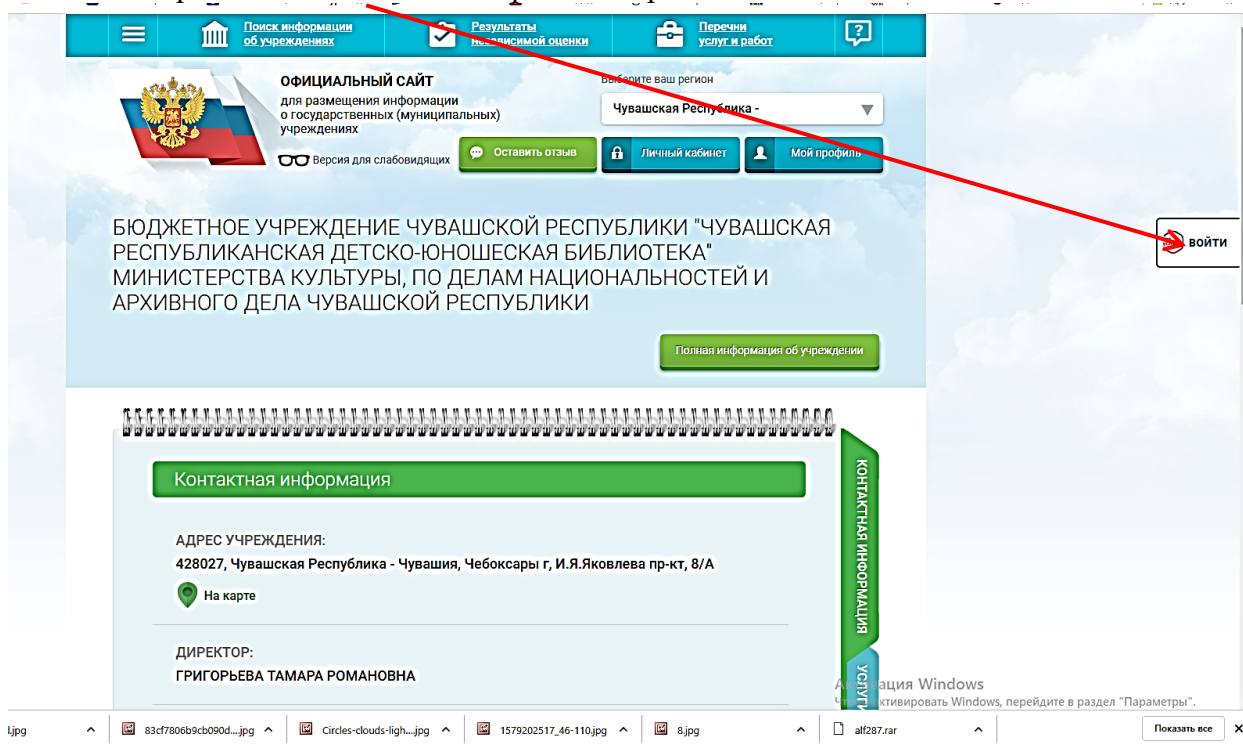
Поиск информации об учреждениях

Результаты независимой оценки

Перечни услуг и работ

ОФИЦИАЛЬНЫЙ САЙТ
для размещения информации о государственных (муниципальных) учреждениях

Версия для слабовидящих

Выберите ваш регион
Чувашская Республика -

Оставить отзыв

Личный кабинет

Мой профиль

ВОЙТИ

БЮДЖЕТНОЕ УЧРЕЖДЕНИЕ ЧУВАШСКОЙ РЕСПУБЛИКИ "ЧУВАШСКАЯ РЕСПУБЛИКАНСКАЯ ДЕТСКО-ЮНОШЕСКАЯ БИБЛИОТЕКА" МИНИСТЕРСТВА КУЛЬТУРЫ, ПО ДЕЛАМ НАЦИОНАЛЬНОСТЕЙ И АРХИВНОГО ДЕЛА ЧУВАШСКОЙ РЕСПУБЛИКИ

Полная информация об учреждении

Контактная информация

КОНТАКТНАЯ ИНФОРМАЦИЯ

УСЛУГ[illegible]

АДРЕС УЧРЕЖДЕНИЯ:
428027, Чувашская Республика - Чувашия, Чебоксары г, И.Я.Яковлева пр-кт, 8/А

На карте

ДИРЕКТОР:
ГРИГОРЬЕВА ТАМАРА РОМАНОВНА

А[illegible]ация Windows
Ч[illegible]ктивировать Windows, перейдите в раздел "Параметры".

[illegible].jpg

83cf7806b9cb090d....jpg

Circles-clouds-ligh....jpg

1579202517_46-110.jpg

8.jpg

alf287.rar

Показать все